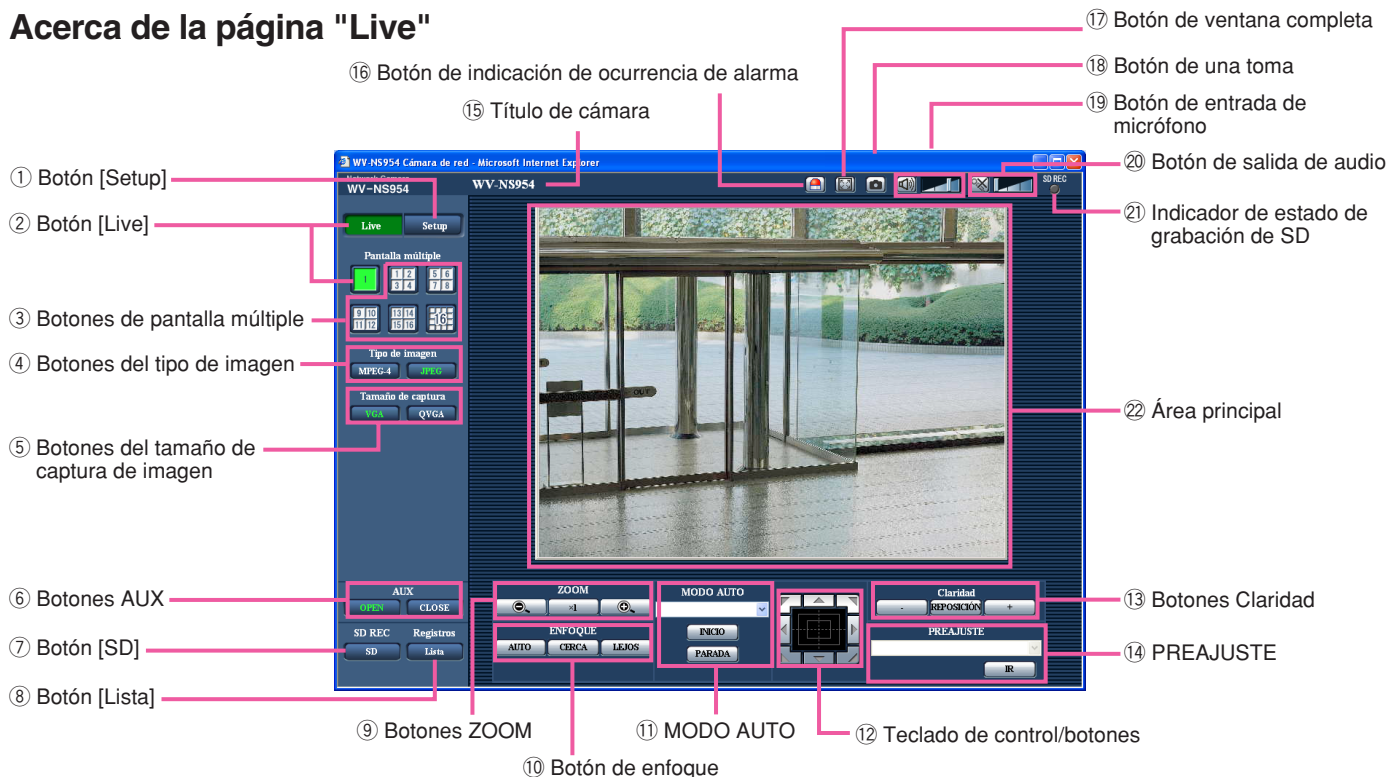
Acerca de la página "Live"

⑰ Botón de ventana completa
⑯ Botón de indicación de ocurrencia de alarma
⑱ Botón de una toma
⑮ Título de cámara
⑲ Botón de entrada de micrófono

WV-NS954 Cámara de red - Microsoft Internet Explorer
Network Camera
WV-NS954
WV-NS954
SD REC

① Botón [Setup]
⑳ Botón de salida de audio
② Botón [Live]
㉑ Indicador de estado de grabación de SD

Live
Setup
Pantalla múltiple
1
1 2 3 4
5 6 7 8
9 10 11 12
13 14 15 16
16

③ Botones de pantalla múltiple
④ Botones del tipo de imagen

Tipo de imagen
MPEG-4
JPEG
Tamaño de captura
VGA
QVGA

⑤ Botones del tamaño de captura de imagen
㉒ Área principal

⑥ Botones AUX
AUX
OPEN
CLOSE
ZOOM
×1
MODO AUTO
Claridad
-
REPOSICIÓN
+
⑬ Botones Claridad

⑦ Botón [SD]
SD REC
Registros
SD
Lista
ENFOQUE
AUTO
CERCA
LEJOS
INICIO
PARADA
PREAJUSTE
IR
⑭ PREAJUSTE

⑧ Botón [Lista]
⑨ Botones ZOOM
⑪ MODO AUTO
⑫ Teclado de control/botones
⑩ Botón de enfoque